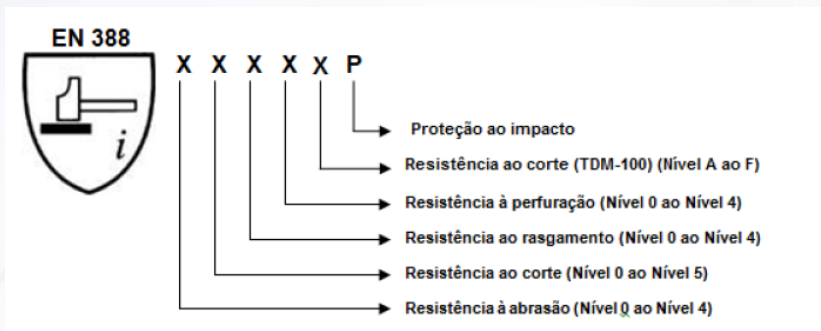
EN 388

i

X X X X X P

Proteção ao impacto

Resistência ao corte (TDM-100) (Nível A ao F)

Resistência à perfuração (Nível 0 ao Nível 4)

Resistência ao rasgamento (Nível 0 ao Nível 4)

Resistência ao corte (Nível 0 ao Nível 5)

Resistência à abrasão (Nível 0 ao Nível 4)